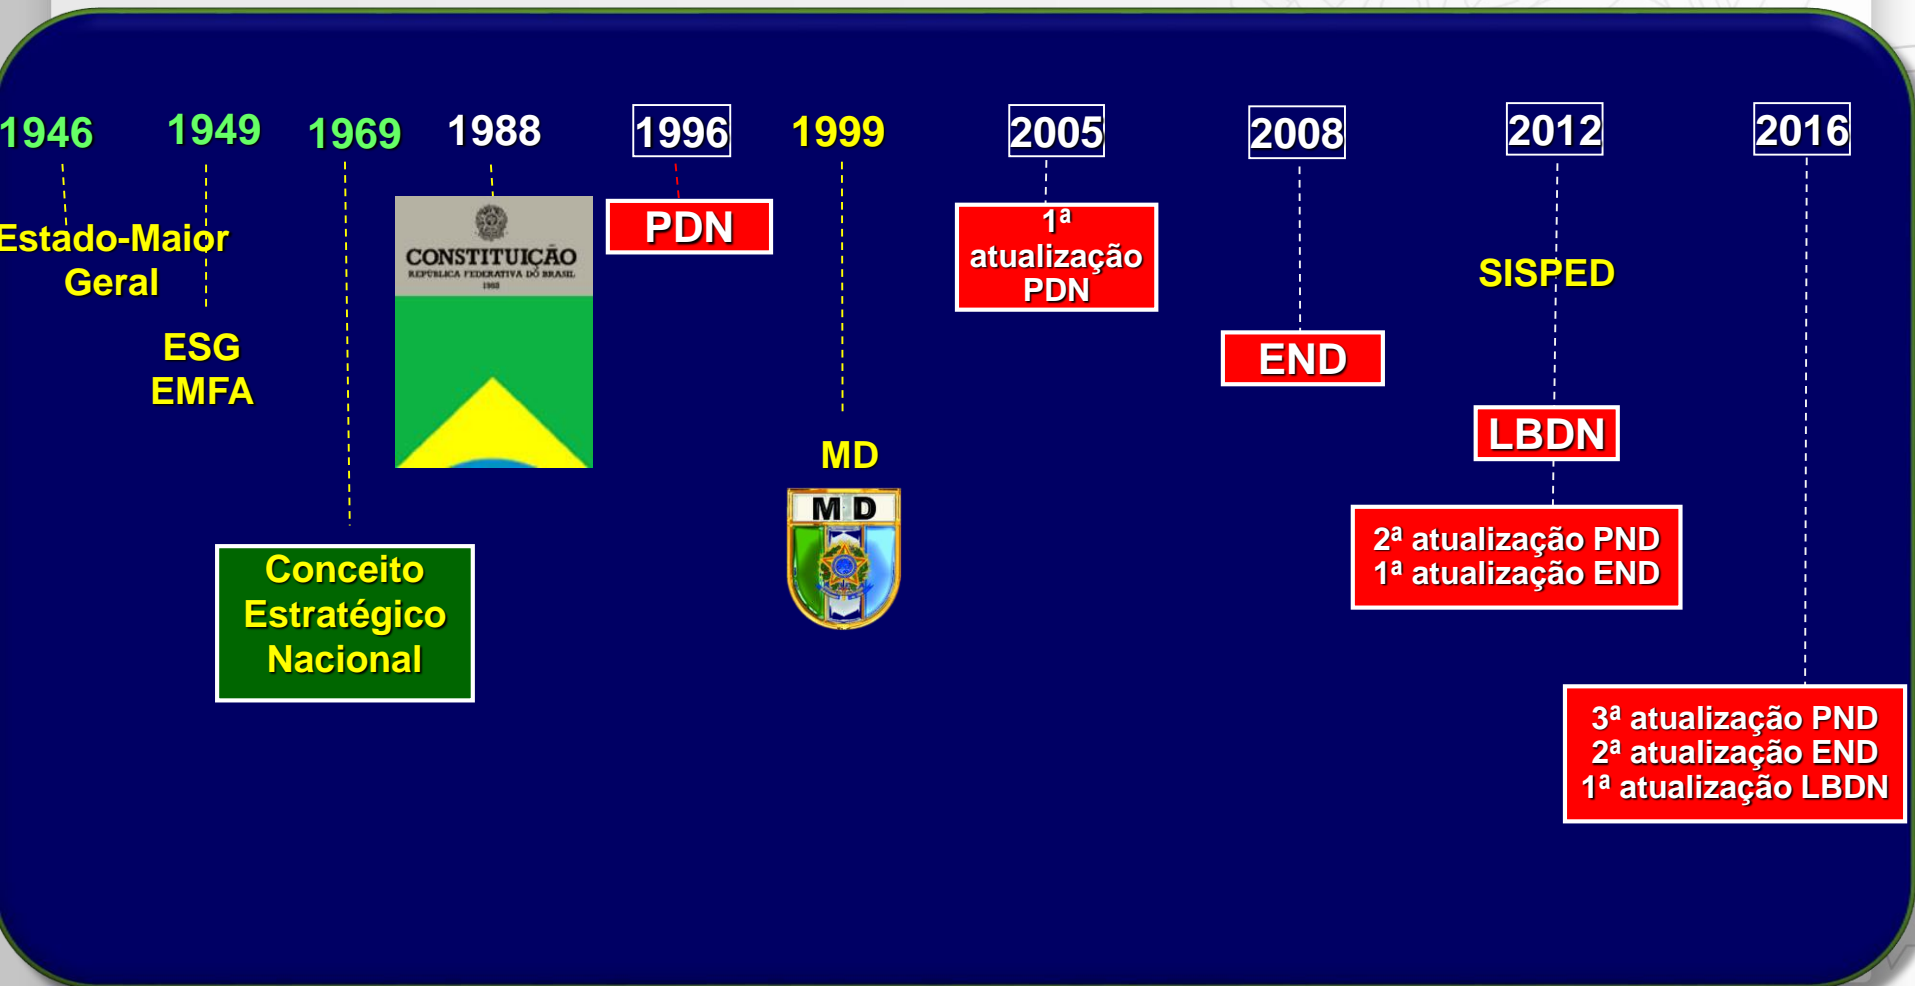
1946
Estado-Maior Geral

1949
ESG
EMFA

1969
Conceito Estratégico Nacional

1988
CONSTITUIÇÃO
REPÚBLICA FEDERATIVA DO BRASIL
1988

1996
PDN

1999
MD
M D

2005
1ª atualização PDN

2008
END

2012
SISPED
LBDN
2ª atualização PND
1ª atualização END

2016
3ª atualização PND
2ª atualização END
1ª atualização LBDN